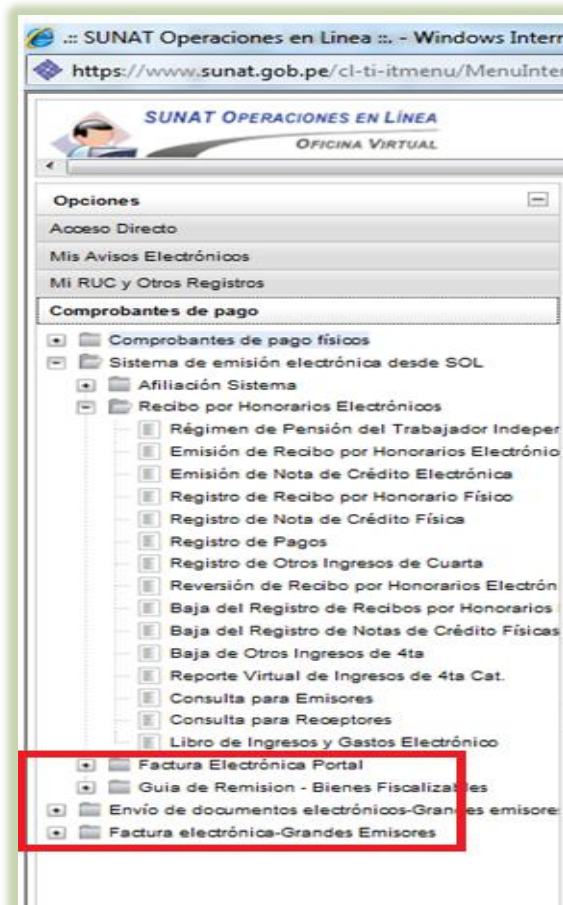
.:: SUNAT Operaciones en Linea ::. - Windows Intern

https://www.sunat.gob.pe/cl-ti-itmenu/MenuInter

SUNAT OPERACIONES EN LÍNEA
OFICINA VIRTUAL

Opciones
Acceso Directo
Mis Avisos Electrónicos
Mi RUC y Otros Registros
Comprobantes de pago

Comprobantes de pago físicos
Sistema de emisión electrónica desde SOL
Afiliación Sistema
Recibo por Honorarios Electrónicos
Régimen de Pensión del Trabajador Indeper
Emisión de Recibo por Honorarios Electrónio
Emisión de Nota de Crédito Electrónica
Registro de Recibo por Honorario Físico
Registro de Nota de Crédito Física
Registro de Pagos
Registro de Otros Ingresos de Cuarta
Reversión de Recibo por Honorarios Electrón
Baja del Registro de Recibos por Honorarios
Baja del Registro de Notas de Crédito Físicas
Baja de Otros Ingresos de 4ta
Reporte Virtual de Ingresos de 4ta Cat.
Consulta para Emisores
Consulta para Receptores
Libro de Ingresos y Gastos Electrónico
Factura Electrónica Portal
Guia de Remision - Bienes Fiscalizables
Envío de documentos electrónicos-Grandes emisore
Factura electrónica-Grandes Emisores